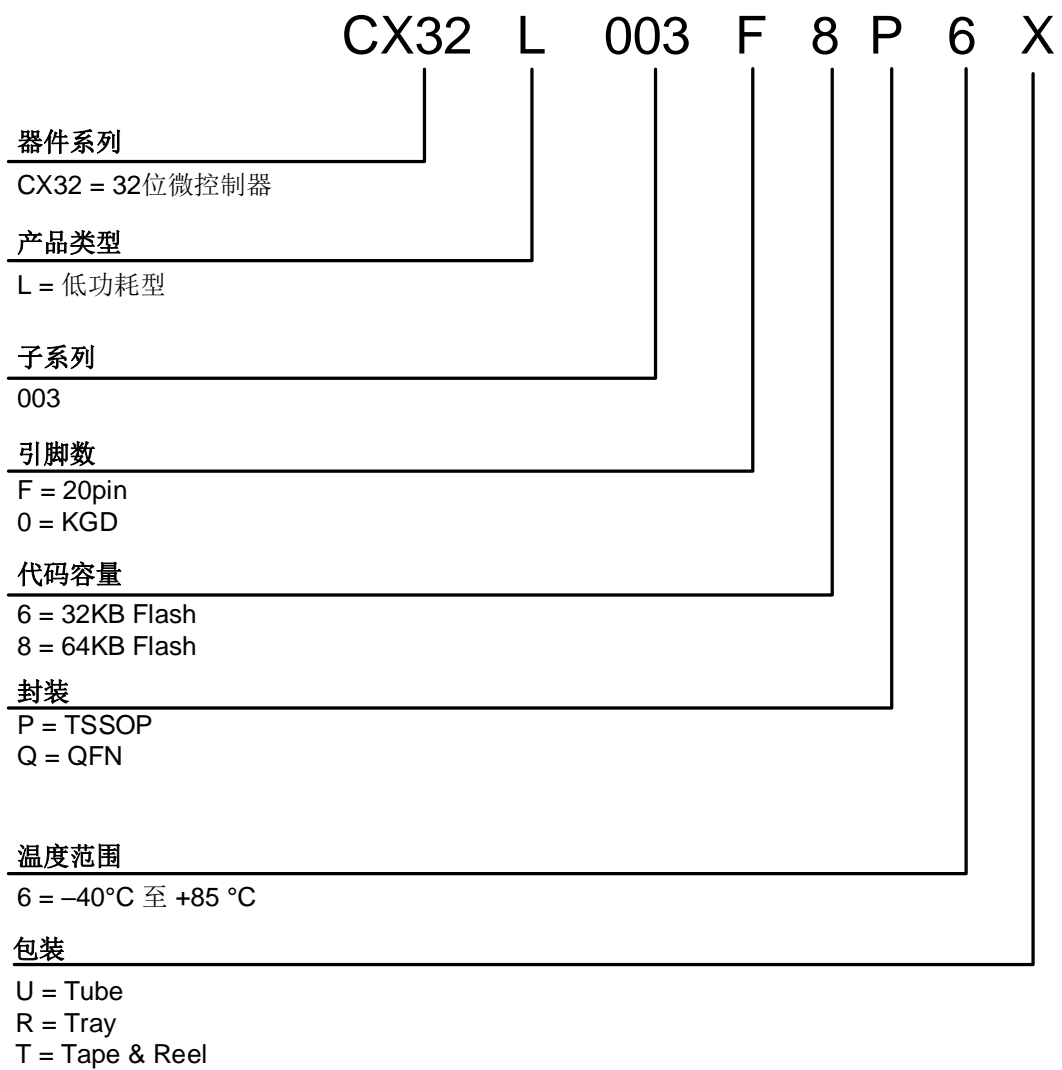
CX32 L 003 F 8 P 6 X

器件系列
CX32 = 32位微控制器

产品类型
L = 低功耗型

子系列
003

引脚数
F = 20pin
0 = KGD

代码容量
6 = 32KB Flash
8 = 64KB Flash

封装
P = TSSOP
Q = QFN

温度范围
6 = –40°C 至 +85 °C

包装
U = Tube
R = Tray
T = Tape & Reel